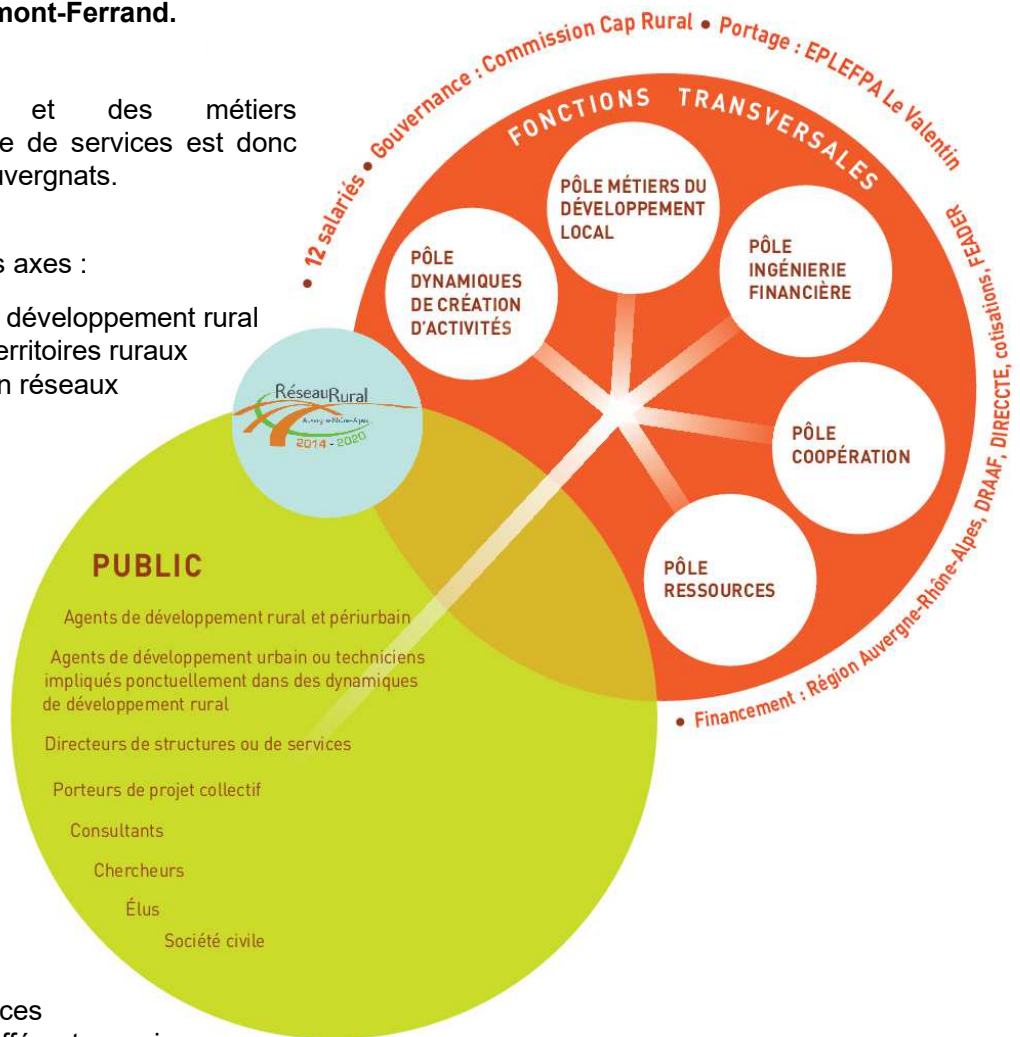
mont-Ferrand.

et des métiers e de services est donc uvergnats.

s axes :

développement rural erritoires ruraux n réseaux

ces

12 salariés • Gouvernance : Commission Cap Rural • Portage : EPLEFPA Le Valentin

FONCTIONS TRANSVERSALES

PÔLE MÉTIERS DU DÉVELOPPEMENT LOCAL

PÔLE DYNAMIQUES DE CRÉATION D'ACTIVITÉS

PÔLE INGÉNIERIE FINANCIÈRE

PÔLE COOPÉRATION

PÔLE RESSOURCES

• Financement : Région Auvergne-Rhône-Alpes, DRAAF, DIRECCTE, cotisations, FEADER

RéseauRural Auvergne-Rhône-Alpes 2014 - 2020

PUBLIC

Agents de développement rural et périurbain

Agents de développement urbain ou techniciens impliqués ponctuellement dans des dynamiques de développement rural

Directeurs de structures ou de services

Porteurs de projet collectif

Consultants

Chercheurs

Élus

Société civile